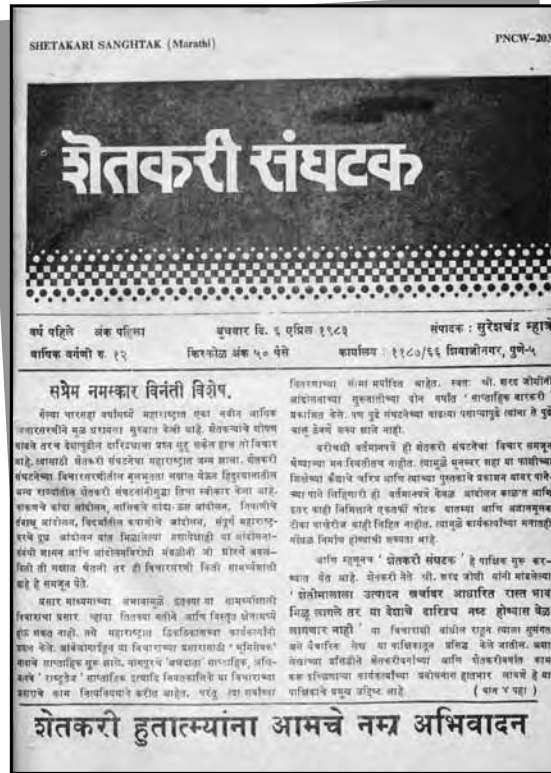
SHETAKARI SANGHTAK (Marathi)

PNCW-203

शेतकरी संघटक

वर्ष पहिले अंक पहिला

वार्षिक वर्गणी रु. १२

बुधवार दि. ६ एप्रिल १९८३

किरकोळ अंक ५० पैसे

संपादक : सुरेशचंद्र म्हात्रे

कार्यालय : ११८०/६६ शिवाजीनगर, पुणे-५

सप्रेम नमस्कार विनंती विशेष.

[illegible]

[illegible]

प्रसार माध्यमांच्या अभावामुळे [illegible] आहे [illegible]

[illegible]

अशी प्रत्यक्ष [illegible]

आणि म्हणून 'शेतकरी संघटक' हे पाक्षिक सुरू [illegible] 'शेतीमालाला उत्पादन खर्चावर आधारित रास्त भाव मिळू लागले तर या देशाचे दारिद्र्य नष्ट होण्यास वेळ लागणार नाही' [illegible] पाक्षिकाचे प्रमुख उद्दिष्ट आहे.

( पान ४ पहा )

शेतकरी हुतात्म्यांना आमचे नम्र अभिवादन